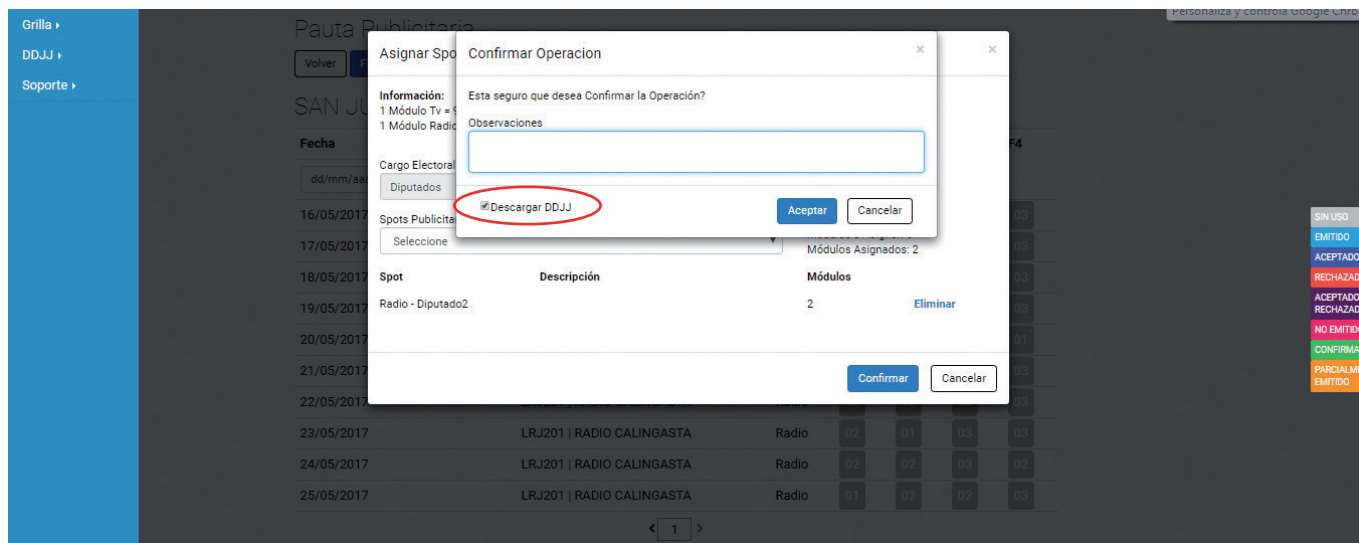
Grilla ▸
DDJJ ▸
Soporte ▸

Pauta Publicitaria

Volver

SAN JU

Personaliza y controla Google Chro

Asignar Spo

Información:
1 Módulo Tv = 
1 Módulo Radic

Cargo Electoral
Diputados

Spots Publicitar
Seleccione

Módulos Asignados: 2

| Spot | Descripción | Módulos | |
|---|---|---|---|
| Radio - Diputado2 | | 2 | Eliminar |

Confirmar
Cancelar

Confirmar Operacion
×
×

Esta seguro que desea Confirmar la Operación?

Observaciones

Descargar DDJJ

Aceptar
Cancelar

Fecha
dd/mm/aaa
F4

| | | | | | | |
|---|---|---|---|---|---|---|
| 16/05/2017 | | | | | | 03 |
| 17/05/2017 | | | | | | 03 |
| 18/05/2017 | | | | | | 03 |
| 19/05/2017 | | | | | | 03 |
| 20/05/2017 | | | | | | 01 |
| 21/05/2017 | | | | | | 03 |
| 22/05/2017 | | Radio | | | | 03 |
| 23/05/2017 | LRJ201 \| RADIO CALINGASTA | Radio | 02 | 01 | 03 | 03 |
| 24/05/2017 | LRJ201 \| RADIO CALINGASTA | Radio | 02 | 02 | 03 | 02 |
| 25/05/2017 | LRJ201 \| RADIO CALINGASTA | Radio | 01 | 02 | 02 | 03 |

1

SIN USO
EMITIDO
ACEPTADO
RECHAZAD
ACEPTADO RECHAZAD
NO EMITID
CONFIRMA
PARCIALM EMITIDO